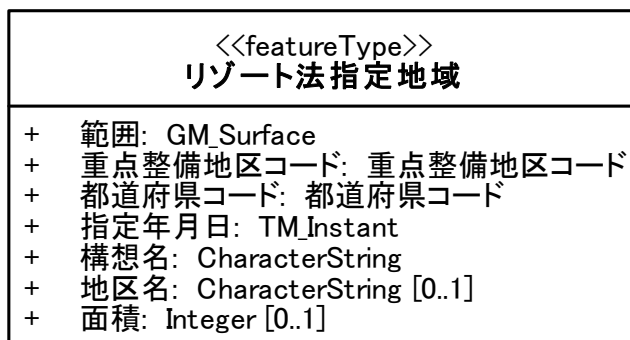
<<featureType>>
リゾート法指定地域

+ 範囲: GM_Surface
+ 重点整備地区コード: 重点整備地区コード
+ 都道府県コード: 都道府県コード
+ 指定年月日: TM_Instant
+ 構想名: CharacterString
+ 地区名: CharacterString [0..1]
+ 面積: Integer [0..1]